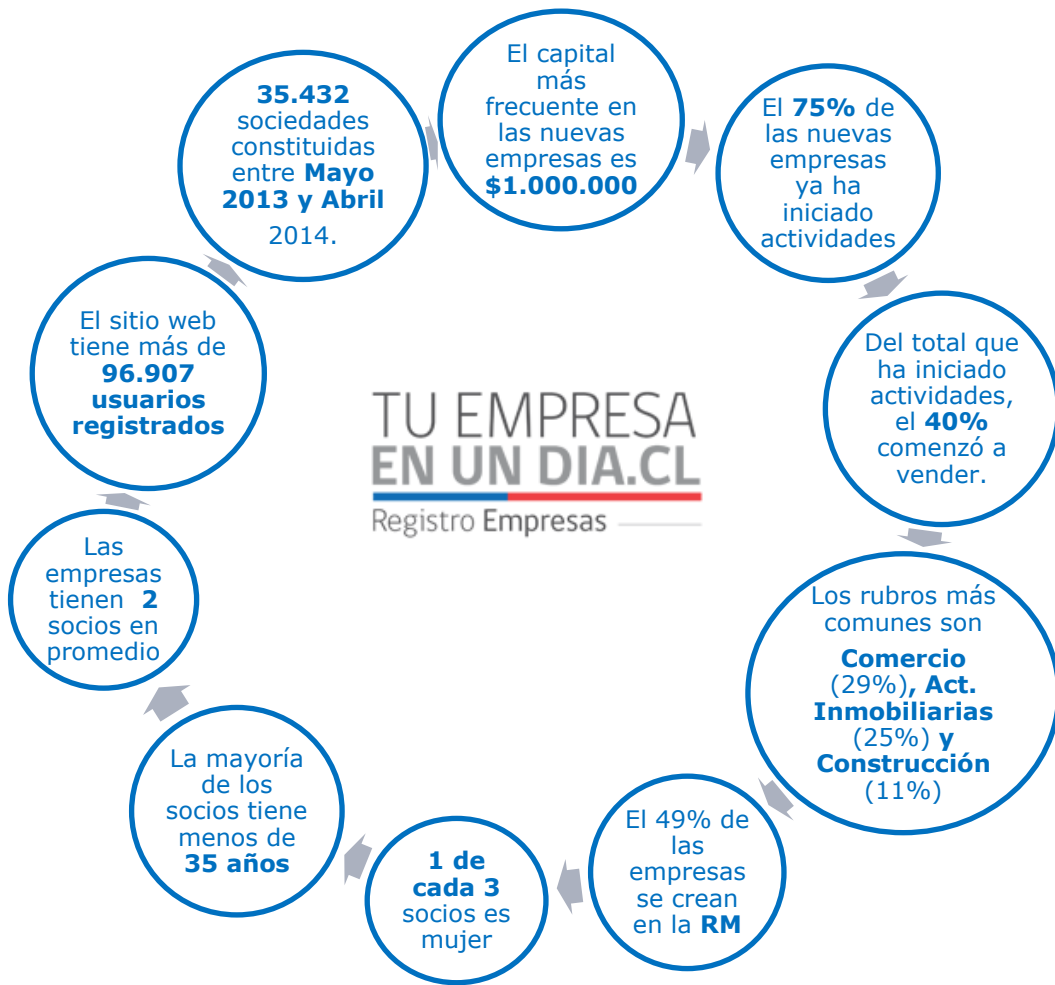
El capital más frecuente en las nuevas empresas es $1.000.000

El 75% de las nuevas empresas ya ha iniciado actividades

Del total que ha iniciado actividades, el 40% comenzó a vender.

Los rubros más comunes son

Comercio (29%), Act. Inmobiliarias (25%) y Construcción (11%)

El 49% de las empresas se crean en la RM

1 de cada 3 socios es mujer

La mayoría de los socios tiene menos de 35 años

Las empresas tienen 2 socios en promedio

El sitio web tiene más de 96.907 usuarios registrados

35.432 sociedades constituidas entre Mayo 2013 y Abril 2014.

TU EMPRESA
EN UN DIA.CL
Registro Empresas